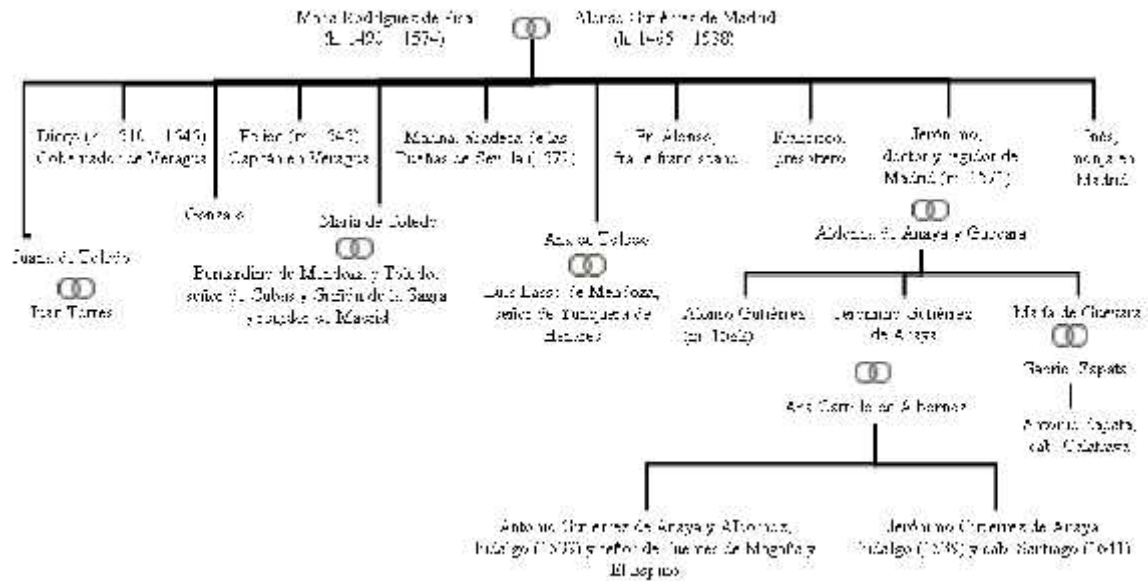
María Rodríguez de Pisa (h. 1490 – 1579)

Alonso Gutiérrez de Madrid (h. 1485 – 1538)

Diego (h. 1510 – 1545) Gobernador de Veragua

Pedro (m. 1543) Capitán en Veragua

Mariana, abadesa de las Dueñas de Sevilla (1571)

Fr. Alonso, fraile franciscano

Francisco, presbítero

Jerónimo, doctor y regidor de Madrid (m. 1571)

Inés, monja en Madrid

Juana de Toledo

Juan Torres

Gonzalo

María de Toledo

Bernardino de Mendoza y Toledo, señor de Cubas y Griñón de la Sagra y ocupador de Marcial

Ana de Toledo

Luis Laso de Mendoza, señor de Yunquera de Henares

Aldonza de Anaya y Guevara

Alonso Gutiérrez (m. 1562)

Fernando Gutiérrez de Anaya

María de Guevara

Gaspar Zapata

Antonio Zapata, cab. Calatrava

Ana Carrillo de Albornoz

Antonio Gutiérrez de Anaya y Albornoz, hidalgo (1575) y señor de Fuentes de Magaña y El Espino

Jerónimo Gutiérrez de Anaya hidalgo (1575) y cab. Santiago (1611)